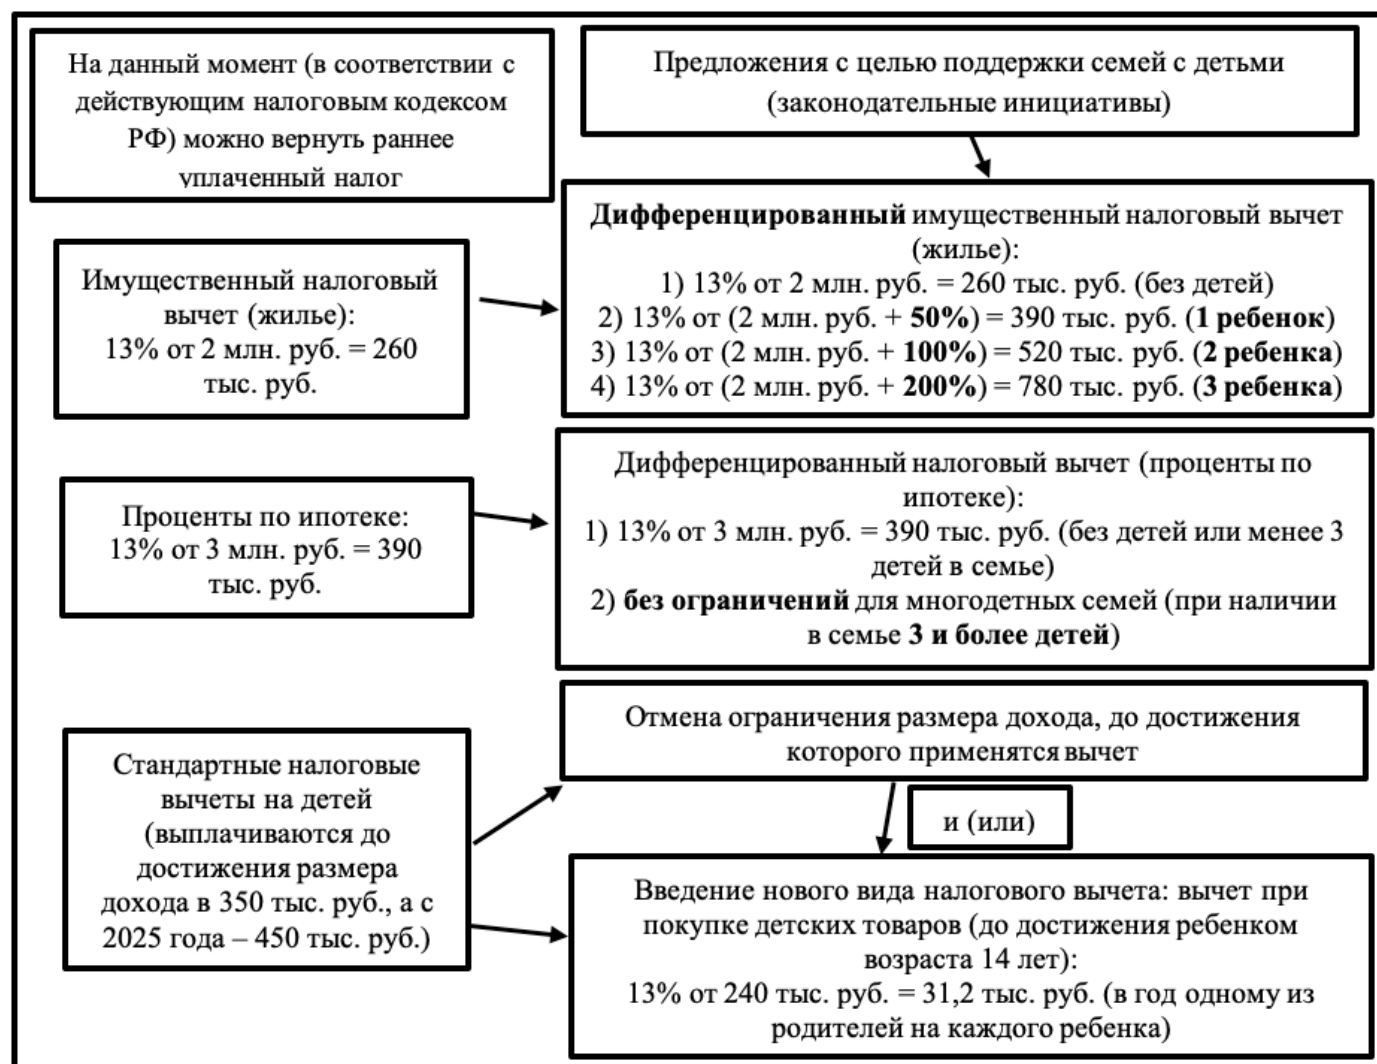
На данный момент (в соответствии с действующим налоговым кодексом РФ) можно вернуть раннее уплаченный налог

Предложения с целью поддержки семей с детьми (законодательные инициативы)

Имущественный налоговый вычет (жилье):
13% от 2 млн. руб. = 260 тыс. руб.

Дифференцированный имущественный налоговый вычет (жилье):
1) 13% от 2 млн. руб. = 260 тыс. руб. (без детей)
2) 13% от (2 млн. руб. + 50%) = 390 тыс. руб. (1 ребенок)
3) 13% от (2 млн. руб. + 100%) = 520 тыс. руб. (2 ребенка)
4) 13% от (2 млн. руб. + 200%) = 780 тыс. руб. (3 ребенка)

Проценты по ипотеке:
13% от 3 млн. руб. = 390 тыс. руб.

Дифференцированный налоговый вычет (проценты по ипотеке):
1) 13% от 3 млн. руб. = 390 тыс. руб. (без детей или менее 3 детей в семье)
2) без ограничений для многодетных семей (при наличии в семье 3 и более детей)

Стандартные налоговые вычеты на детей (выплачиваются до достижения размера дохода в 350 тыс. руб., а с 2025 года – 450 тыс. руб.)

Отмена ограничения размера дохода, до достижения которого применятся вычет

и (или)

Введение нового вида налогового вычета: вычет при покупке детских товаров (до достижения ребенком возраста 14 лет):
13% от 240 тыс. руб. = 31,2 тыс. руб. (в год одному из родителей на каждого ребенка)